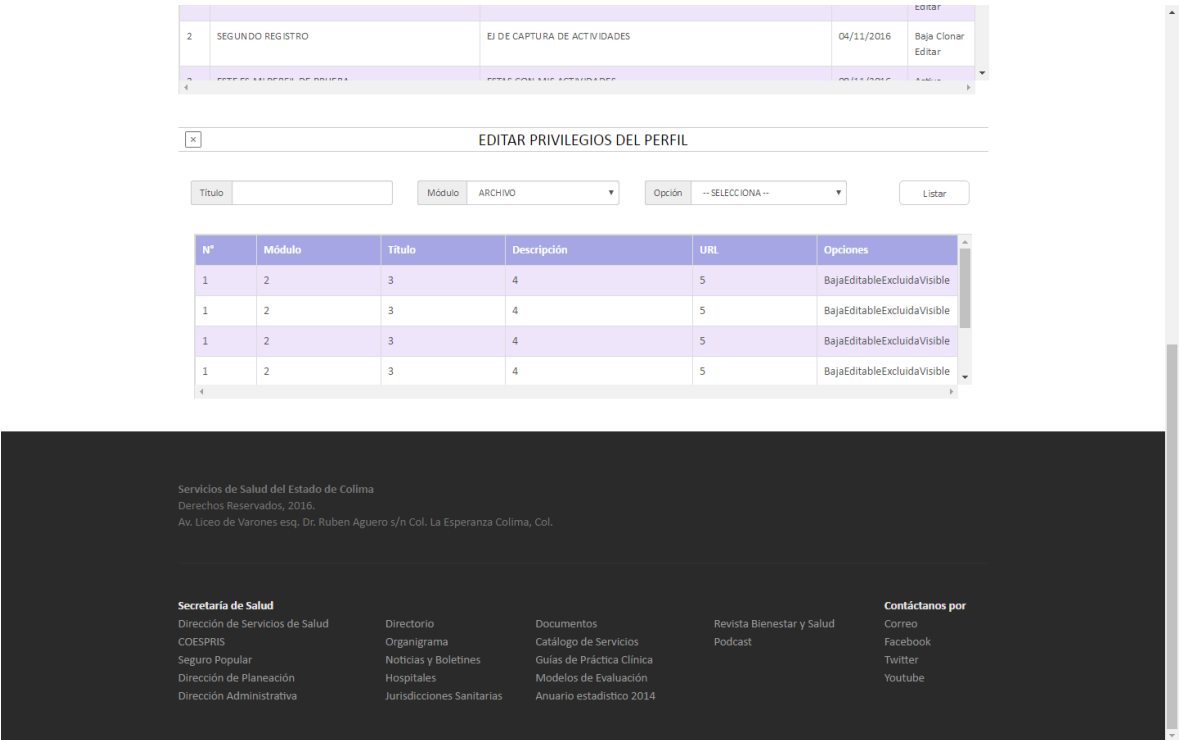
| | | | | Editar |
|---|---|---|---|---|
| 2 | SEGUNDO REGISTRO | EJ DE CAPTURA DE ACTIVIDADES | 04/11/2016 | Baja Clonar Editar |
| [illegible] | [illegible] | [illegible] | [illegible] | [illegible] |

×

EDITAR PRIVILEGIOS DEL PERFIL

Título

Módulo ARCHIVO

Opción -- SELECCIONA --

Listar

| N° | Módulo | Título | Descripción | URL | Opciones |
|---|---|---|---|---|---|
| 1 | 2 | 3 | 4 | 5 | BajaEditableExcluidaVisible |
| 1 | 2 | 3 | 4 | 5 | BajaEditableExcluidaVisible |
| 1 | 2 | 3 | 4 | 5 | BajaEditableExcluidaVisible |
| 1 | 2 | 3 | 4 | 5 | BajaEditableExcluidaVisible |

Servicios de Salud del Estado de Colima
Derechos Reservados, 2016.
Av. Liceo de Varones esq. Dr. Ruben Aguero s/n Col. La Esperanza Colima, Col.

Secretaría de Salud
Dirección de Servicios de Salud
COESPRIS
Seguro Popular
Dirección de Planeación
Dirección Administrativa

Directorio
Organigrama
Noticias y Boletines
Hospitales
Jurisdicciones Sanitarias

Documentos
Catálogo de Servicios
Guías de Práctica Clínica
Modelos de Evaluación
Anuario estadistico 2014

Revista Bienestar y Salud
Podcast

Contáctanos por
Correo
Facebook
Twitter
Youtube